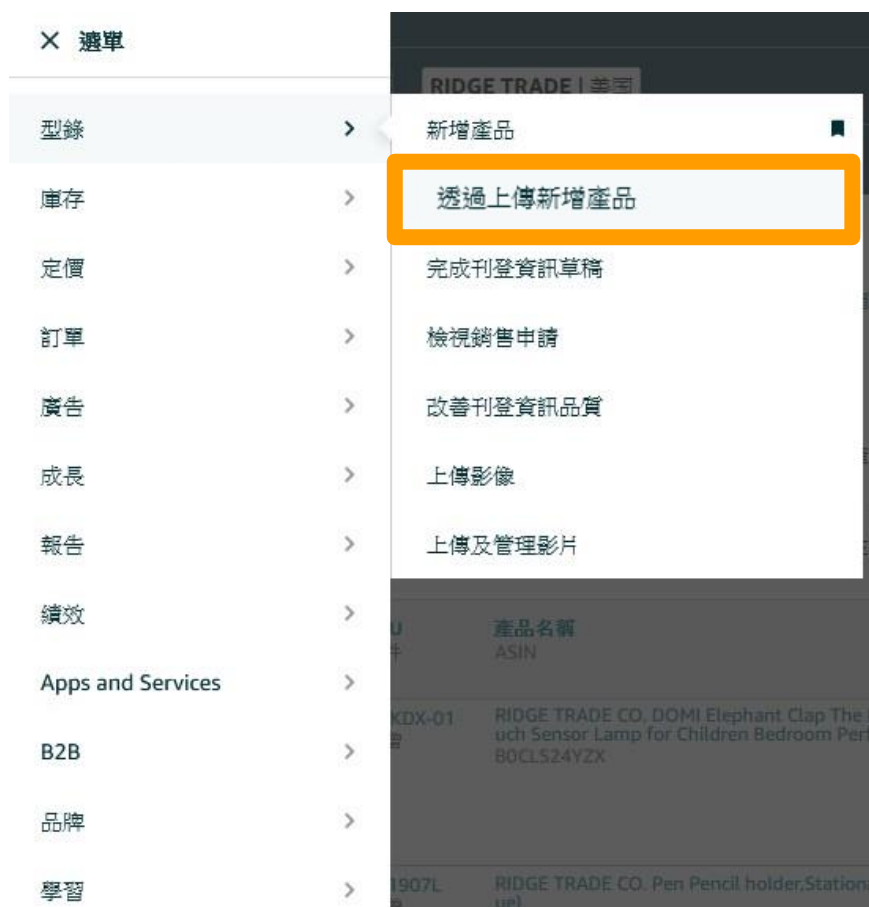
× 選單

型錄 >
庫存 >
定價 >
訂單 >
廣告 >
成長 >
報告 >
績效 >
Apps and Services >
B2B >
品牌 >
學習 >

RIDGE TRADE | 美国

新增產品
透過上傳新增產品
完成刊登資訊草稿
檢視銷售申請
改善刊登資訊品質
上傳影像
上傳及管理影片

U
件
產品名稱
ASIN

KDX-01
會
RIDGE TRADE CO. DOMI Elephant Clap The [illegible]
uch Sensor Lamp for Children Bedroom Per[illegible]
B0CLS24YZX

1907L
RIDGE TRADE CO. Pen Pencil holder,Statio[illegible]
uel